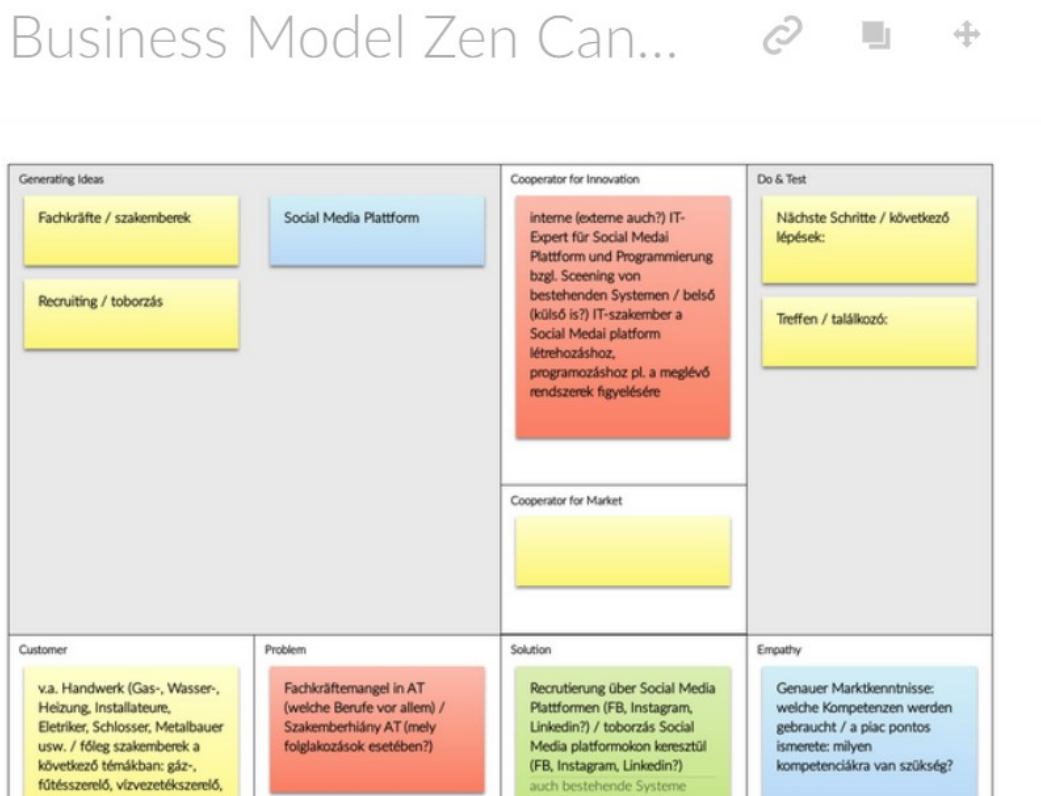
Business Model Zen Can...

Generating Ideas

Fachkräfte / szakemberek

Social Media Plattform

Recruiting / toborzás

Cooperator for Innovation

interne (externe auch?) IT-Expert für Social Medai Plattform und Programmierung bzgl. Sceening von bestehenden Systemen / belső (külső is?) IT-szakember a Social Medai platform létrehozáshoz, programozáshoz pl. a meglévő rendszerek figyelésére

Cooperator for Market

Do & Test

Nächste Schritte / következő lépések:

Treffen / találkozó:

Customer

v.a. Handwerk (Gas-, Wasser-, Heizung, Installateure, Eletriker, Schlosser, Metalbauer usw. / főleg szakemberek a következő témákban: gáz-, fűtésszerelő, vízvezetékszerelő,

Problem

Fachkräftemangel in AT (welche Berufe vor allem) / Szakemberhiány AT (mely folglakozások esetében?)

Solution

Recrutierung über Social Media Plattformen (FB, Instagram, Linkedin?) / toborzás Social Media platformokon keresztül (FB, Instagram, Linkedin?)

auch bestehende Systeme

Empathy

Genauer Marktkenntnisse: welche Kompetenzen werden gebraucht / a piac pontos ismerete: milyen kompetenciákra van szükség?